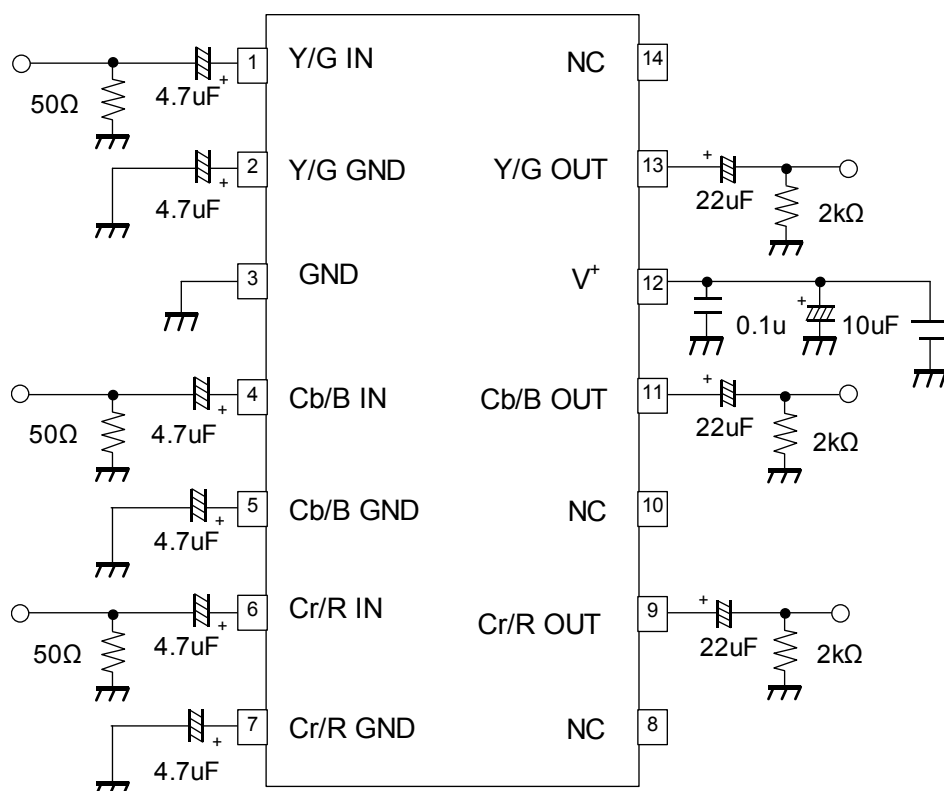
1 Y/G IN
NC 14
50Ω
4.7uF
+
2 Y/G GND
Y/G OUT 13
+
4.7uF
22uF
2kΩ
3 GND
$V^+$ 12
0.1u
+
10uF
4 Cb/B IN
Cb/B OUT 11
50Ω
4.7uF
+
+
22uF
2kΩ
5 Cb/B GND
NC 10
+
4.7uF
6 Cr/R IN
Cr/R OUT 9
50Ω
4.7uF
+
+
22uF
2kΩ
7 Cr/R GND
NC 8
+
4.7uF